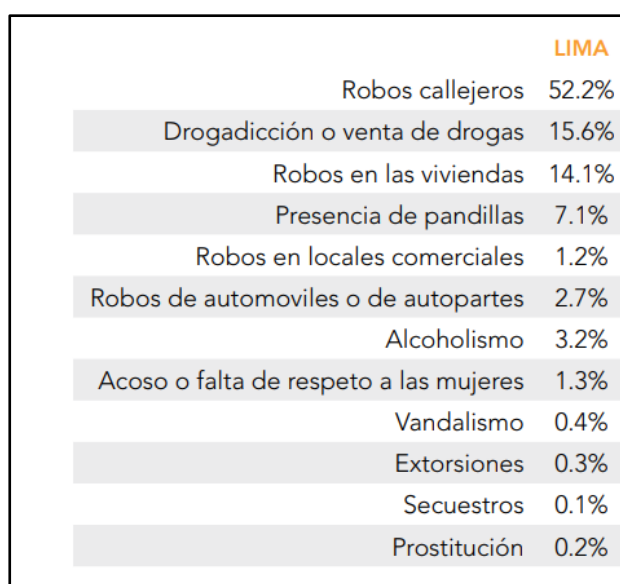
|  | LIMA |
|---|---|
| Robos callejeros | 52.2% |
| Drogadicción o venta de drogas | 15.6% |
| Robos en las viviendas | 14.1% |
| Presencia de pandillas | 7.1% |
| Robos en locales comerciales | 1.2% |
| Robos de automoviles o de autopartes | 2.7% |
| Alcoholismo | 3.2% |
| Acoso o falta de respeto a las mujeres | 1.3% |
| Vandalismo | 0.4% |
| Extorsiones | 0.3% |
| Secuestros | 0.1% |
| Prostitución | 0.2% |